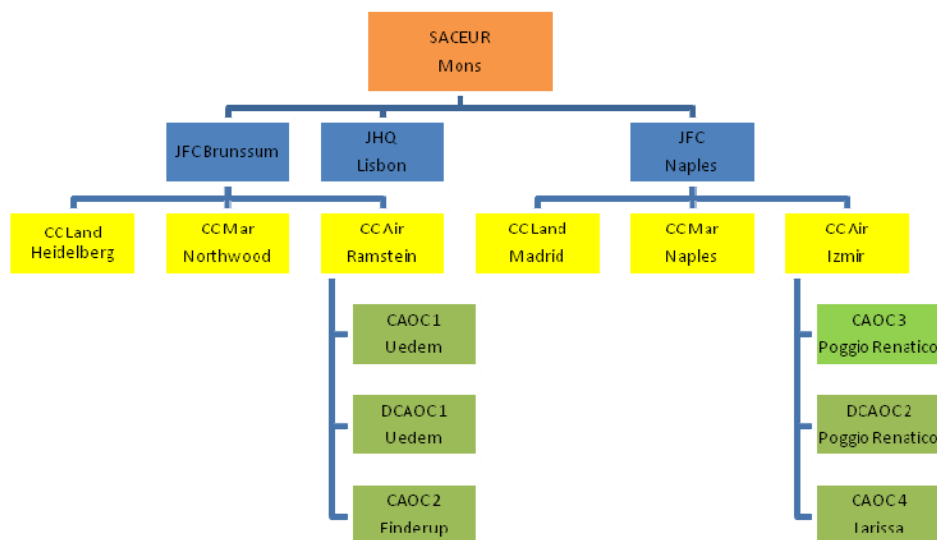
SACEUR
Mons

JFC Brunssum

JHQ
Lisbon

JFC
Naples

CC Land
Heidelberg

CC Mar
Northwood

CC Air
Ramstein

CAOC 1
Uedem

DCAOC 1
Uedem

CAOC 2
Finderup

CC Land
Madrid

CC Mar
Naples

CC Air
Izmir

CAOC 3
Poggio Renatico

DCAOC 2
Poggio Renatico

CAOC 4
Larissa